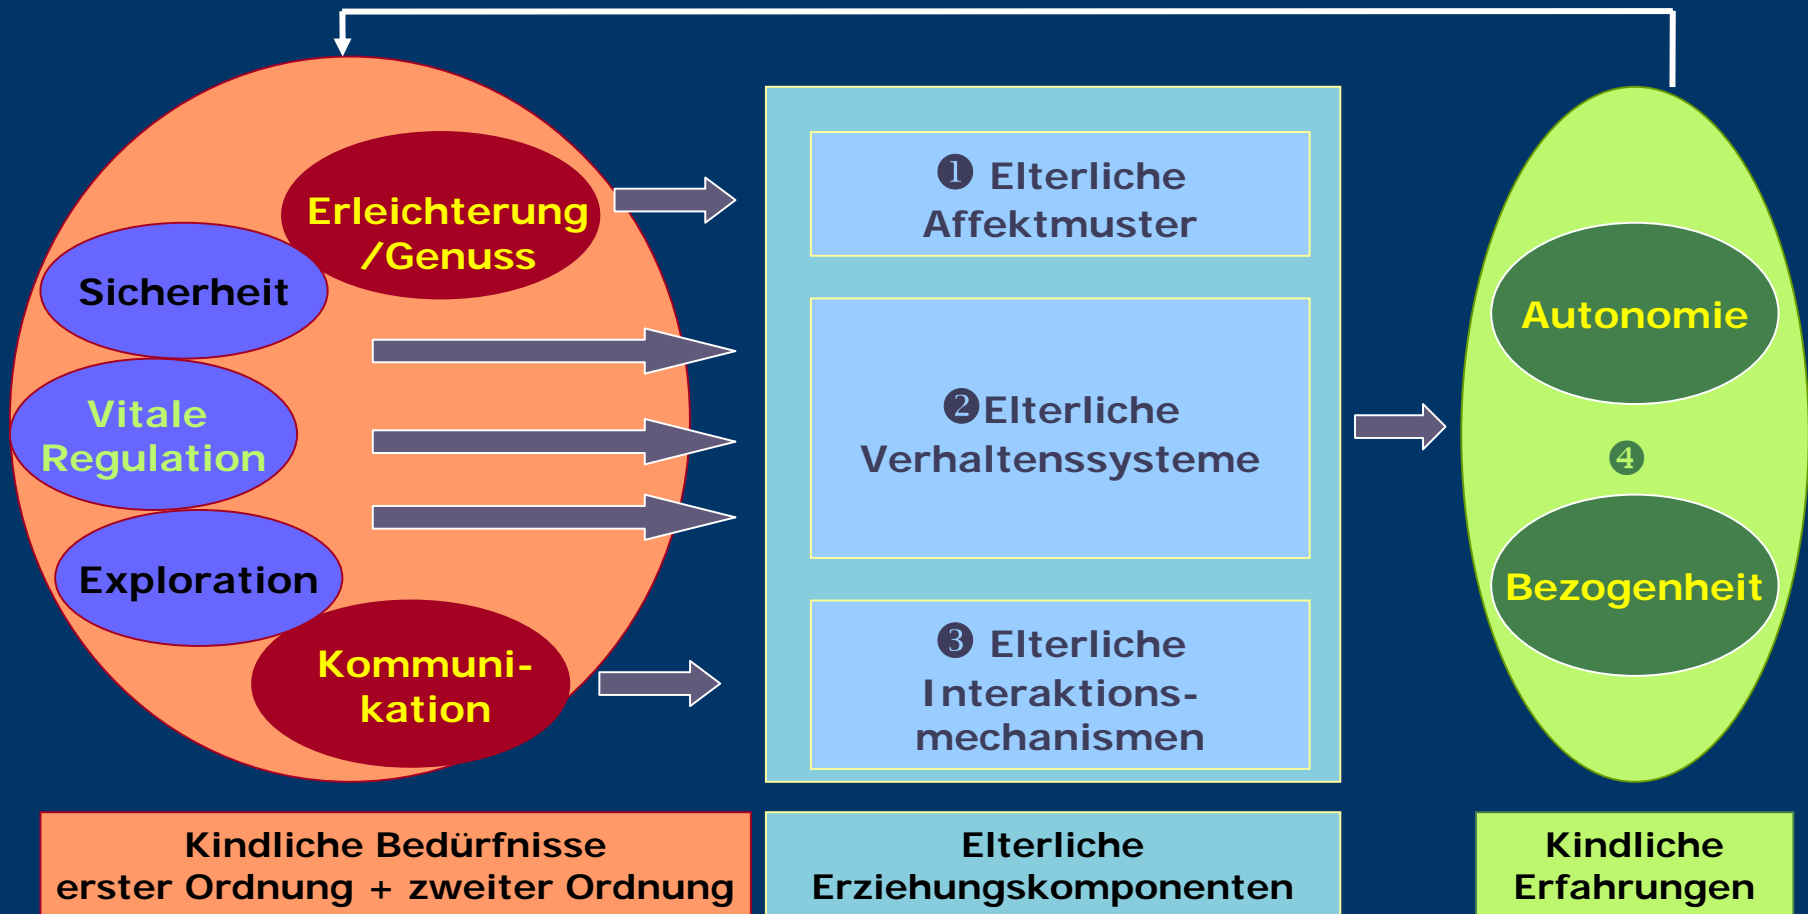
Erleichterung /Genuss

Sicherheit

Vitale Regulation

Exploration

Kommunikation

❶ Elterliche Affektmuster

❷ Elterliche Verhaltenssysteme

❸ Elterliche Interaktionsmechanismen

Autonomie

❹

Bezogenheit

Kindliche Bedürfnisse erster Ordnung + zweiter Ordnung

Elterliche Erziehungskomponenten

Kindliche Erfahrungen